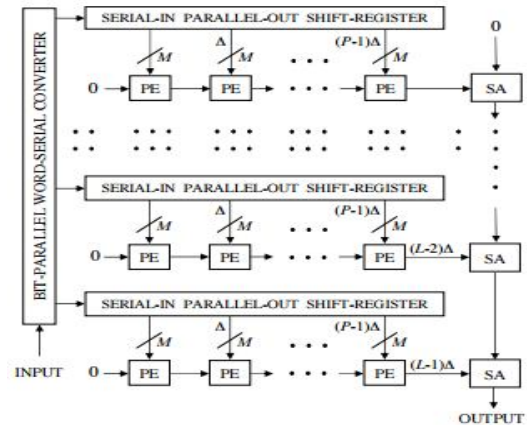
BIT-PARALLEL WORD-SERIAL CONVERTER

SERIAL-IN PARALLEL-OUT SHIFT-REGISTER

0

$M$ $\Delta$ $M$ $(P-1)\Delta$ $M$

0 PE PE PE SA

SERIAL-IN PARALLEL-OUT SHIFT-REGISTER

$M$ $\Delta$ $M$ $(P-1)\Delta$ $M$

0 PE PE PE $(L-2)\Delta$ SA

SERIAL-IN PARALLEL-OUT SHIFT-REGISTER

$M$ $\Delta$ $M$ $(P-1)\Delta$ $M$

INPUT 0 PE PE PE $(L-1)\Delta$ SA

OUTPUT